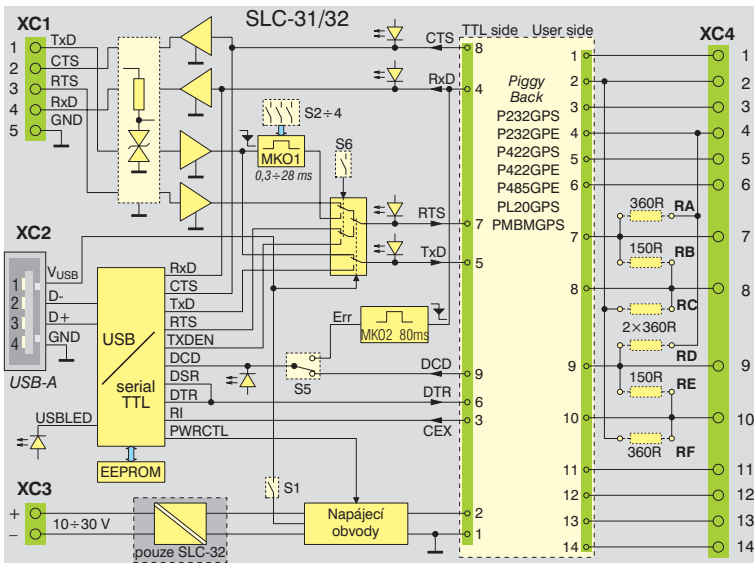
SLC-31/32

XC1
1 TxD
2 CTS
3 RTS
4 RxD
5 GND

S2÷4
MKO1
0,3÷28 ms
S6

CTS
RxD
RTS
TxD

TTL side
User side

8
4
7
5

Piggy Back
P232GPS
P232GPE
P422GPS
P422GPE
P485GPE
PL20GPS
PMBMGPS

XC4

XC2
V$_{USB}$
1 D-
2 D+
3 GND
4
USB-A

USB / serial TTL
RxD
CTS
TxD
RTS
TXDEN
DCD
DSR
DTR
RI
PWRCTL

Err
MKO2 80ms

S5
DCD 9
DTR 6
CEX 3

USBLED
EEPROM

S1

XC3
+
−
10÷30 V
pouze SLC-32

Napájecí obvody
2
1

1 2 3 4 5 6 7 8 9 10 11 12 13 14

360R RA
150R RB
RC
2×360R
RD
150R RE
360R RF

1
2
3
4
5
6
7
8
9
10
11
12
13
14